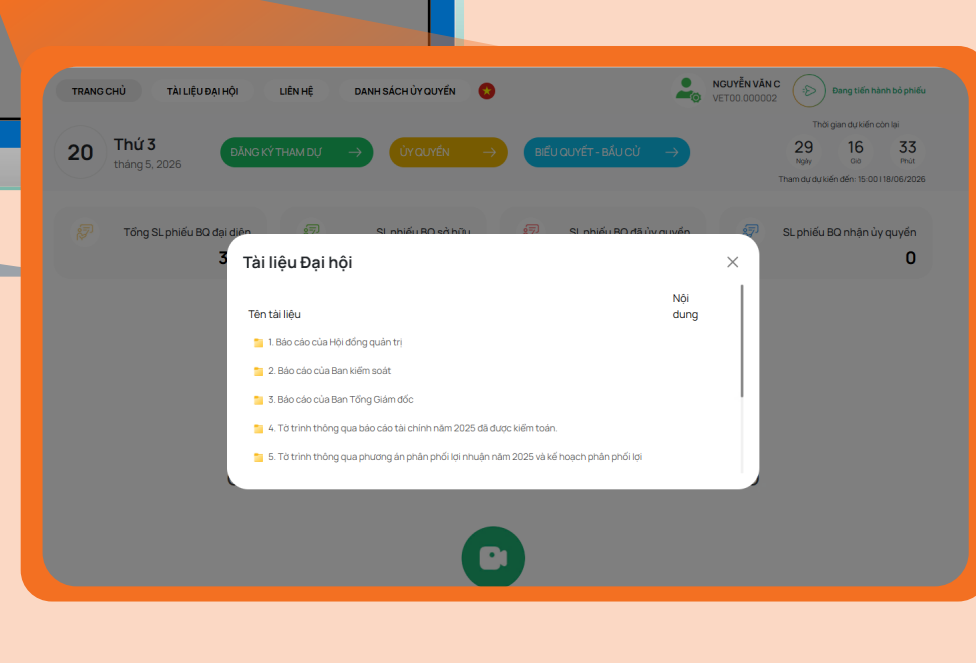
TRANG CHỦ
TÀI LIỆU ĐẠI HỘI
LIÊN HỆ
DANH SÁCH ỦY QUYỀN

NGUYỄN VĂN C
VET00.000002

Đang tiến hành bỏ phiếu

20 Thứ 3
tháng 5, 2026

ĐĂNG KÝ THAM DỰ
ỦY QUYỀN
BIỂU QUYẾT - BẦU CỬ

Thời gian dự kiến còn lại
29 Ngày
16 Giờ
33 Phút
Tham dự dự kiến đến: 15:00 | 18/06/2026

Tổng SL phiếu BQ đại diện
3
SL phiếu BQ sở hữu
SL phiếu BQ đã ủy quyền
SL phiếu BQ nhận ủy quyền
0

Tài liệu Đại hội

Tên tài liệu
Nội dung

1. Báo cáo của Hội đồng quản trị
2. Báo cáo của Ban kiểm soát
3. Báo cáo của Ban Tổng Giám đốc
4. Tờ trình thông qua báo cáo tài chính năm 2025 đã được kiểm toán.
5. Tờ trình thông qua phương án phân phối lợi nhuận năm 2025 và kế hoạch phân phối lợi